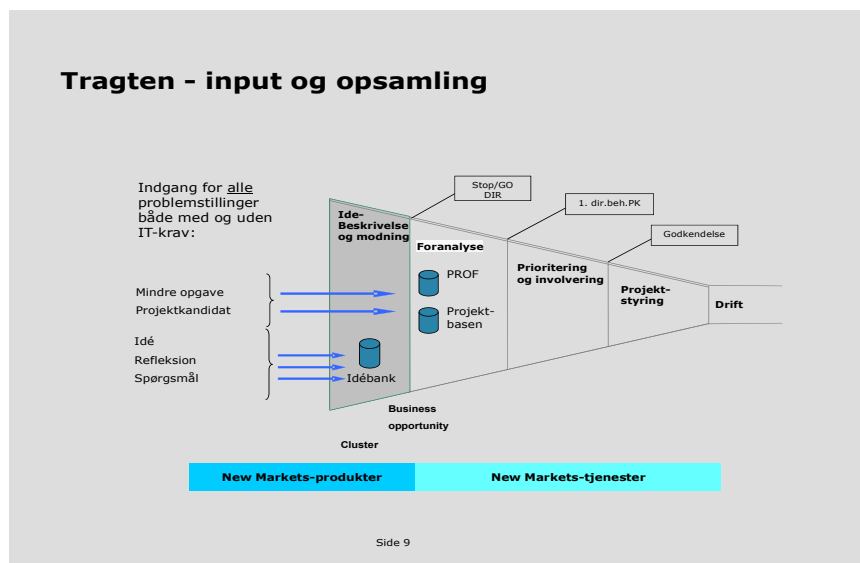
Tragten - input og opsamling

Indgang for alle problemstillinger både med og uden IT-krav:

Stop/GO
DIR

1. dir.beh.PK

Godkendelse

Ide-
Beskrivelse
og modning

Foranalyse

Prioritering
og involvering

Projekt-
styring

Drift

Mindre opgave
Projektkandidat

Idé
Refleksion
Spørgsmål

PROF

Projekt-
basen

Idébank

Business
opportunity

Cluster

New Markets-produkter

New Markets-tjenester

Side 9